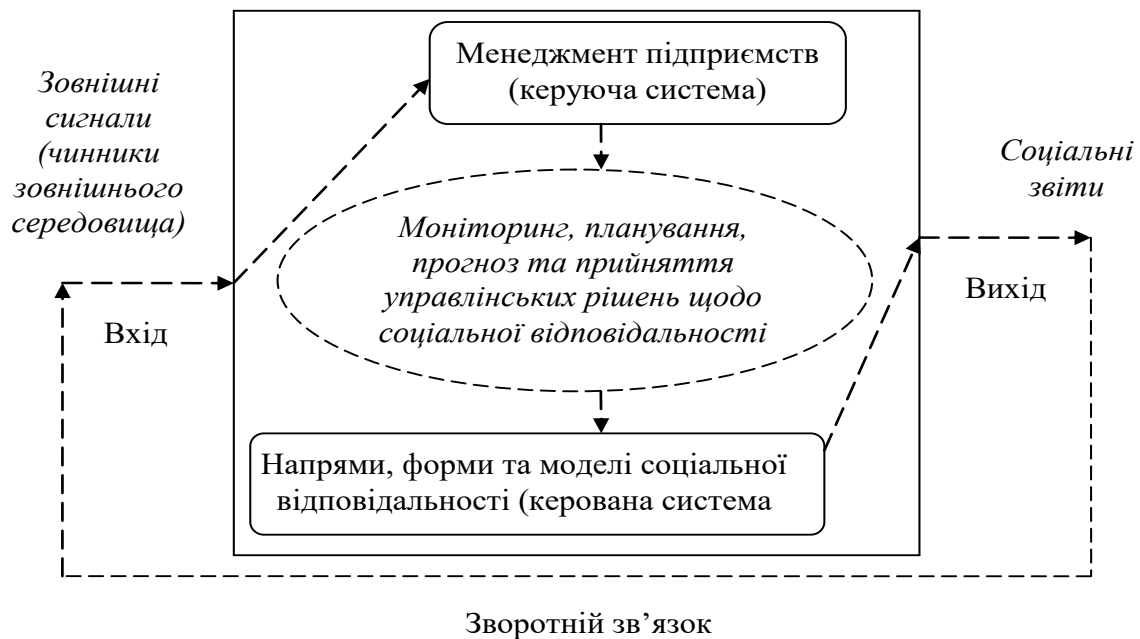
Зовнішні сигнали (чинники зовнішнього середовища)

Менеджмент підприємств (керуюча система)

Соціальні звіти

Моніторинг, планування, прогноз та прийняття управлінських рішень щодо соціальної відповідальності

Вихід

Вхід

Напрями, форми та моделі соціальної відповідальності (керована система

Зворотній зв’язок